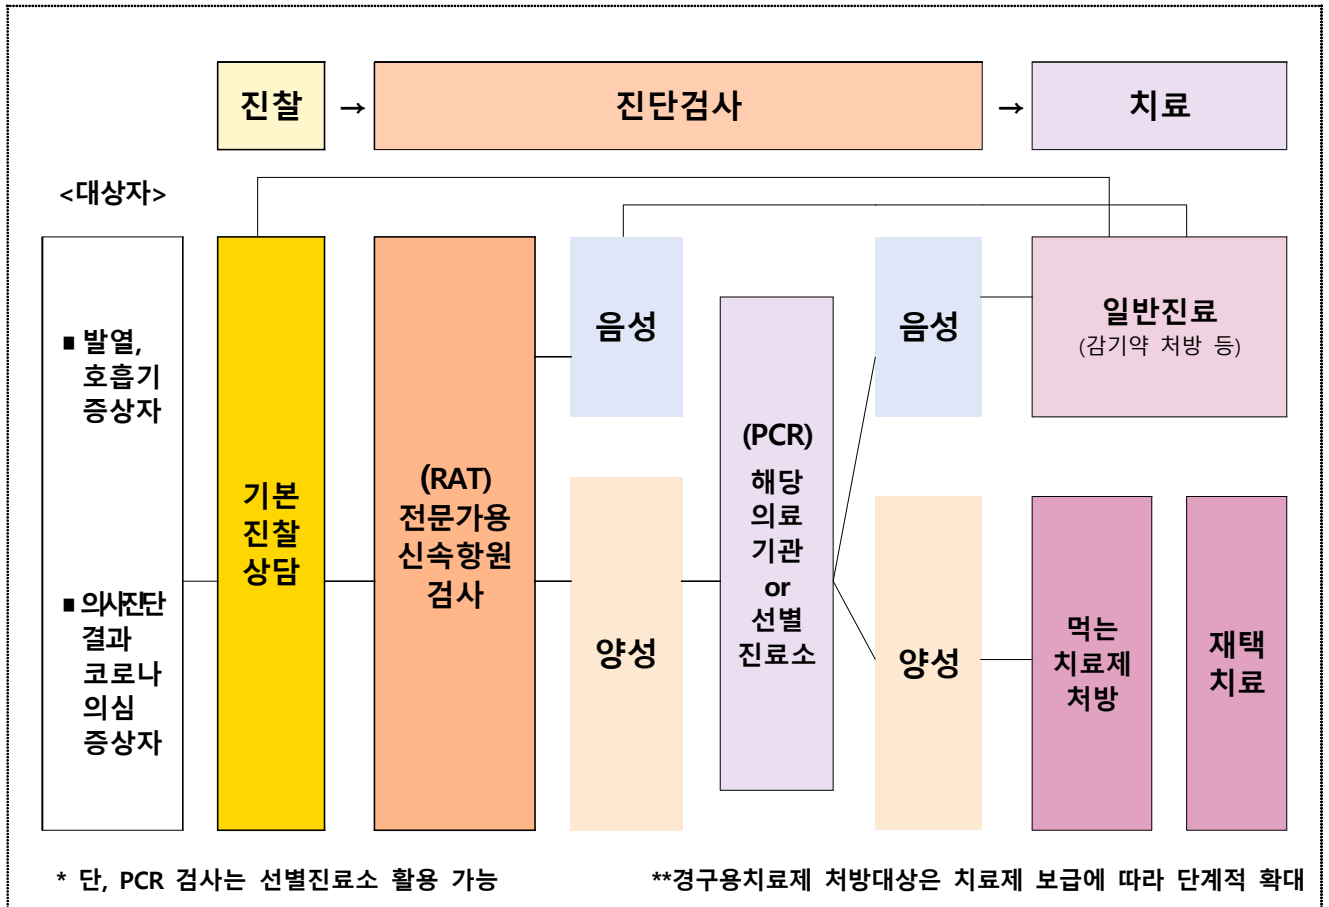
진찰 → 진단검사 → 치료

<대상자>

■ 발열, 호흡기 증상자

■ 의사진단 결과 코로나 의심 증상자

기본 진찰 상담

(RAT) 전문가용 신속항원 검사

음성

양성

(PCR) 해당 의료 기관 or 선별 진료소

음성

양성

일반진료 (감기약 처방 등)

먹는 치료제 처방

재택 치료

* 단, PCR 검사는 선별진료소 활용 가능

**경구용치료제 처방대상은 치료제 보급에 따라 단계적 확대